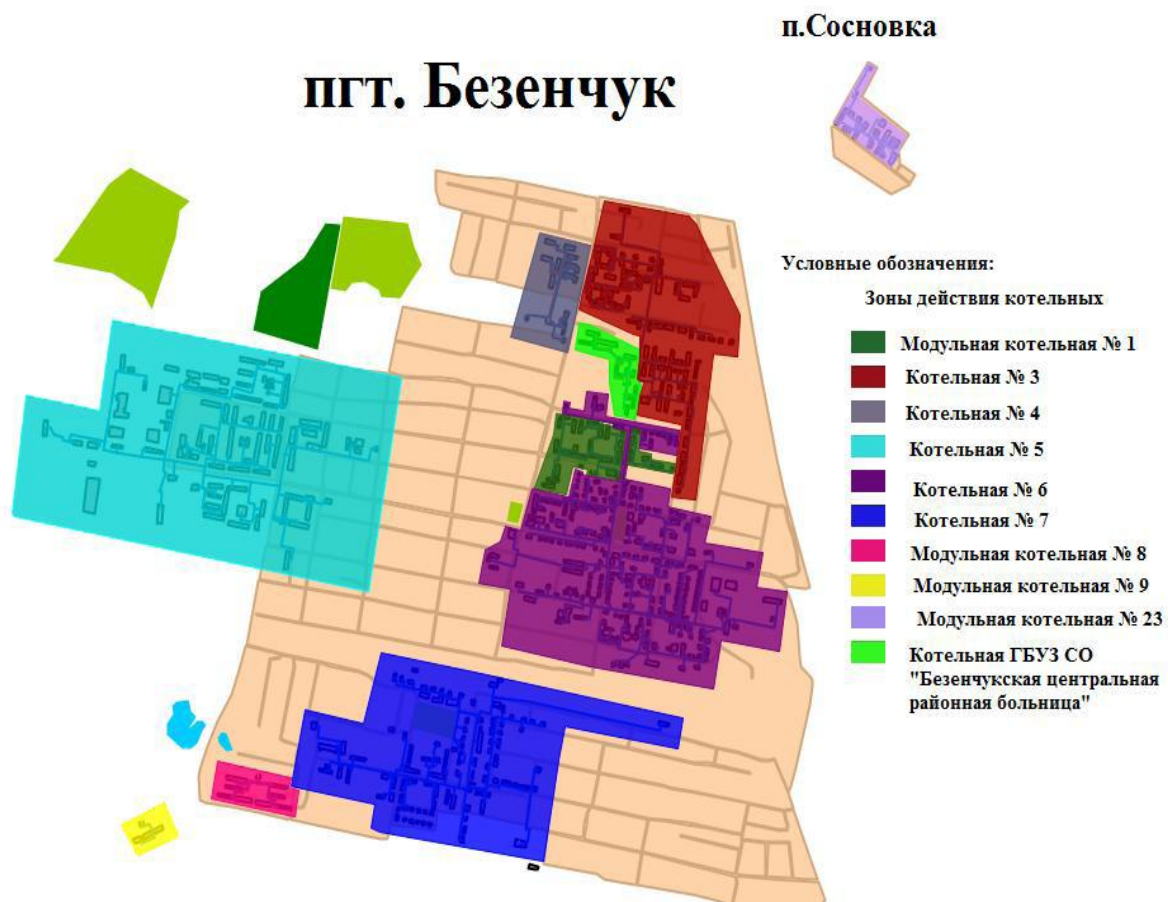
п.Сосновка

пгт. Безенчук

Условные обозначения:

Зоны действия котельных

Модульная котельная № 1
Котельная № 3
Котельная № 4
Котельная № 5
Котельная № 6
Котельная № 7
Модульная котельная № 8
Модульная котельная № 9
Модульная котельная № 23
Котельная ГБУЗ СО "Безенчукская центральная районная больница"